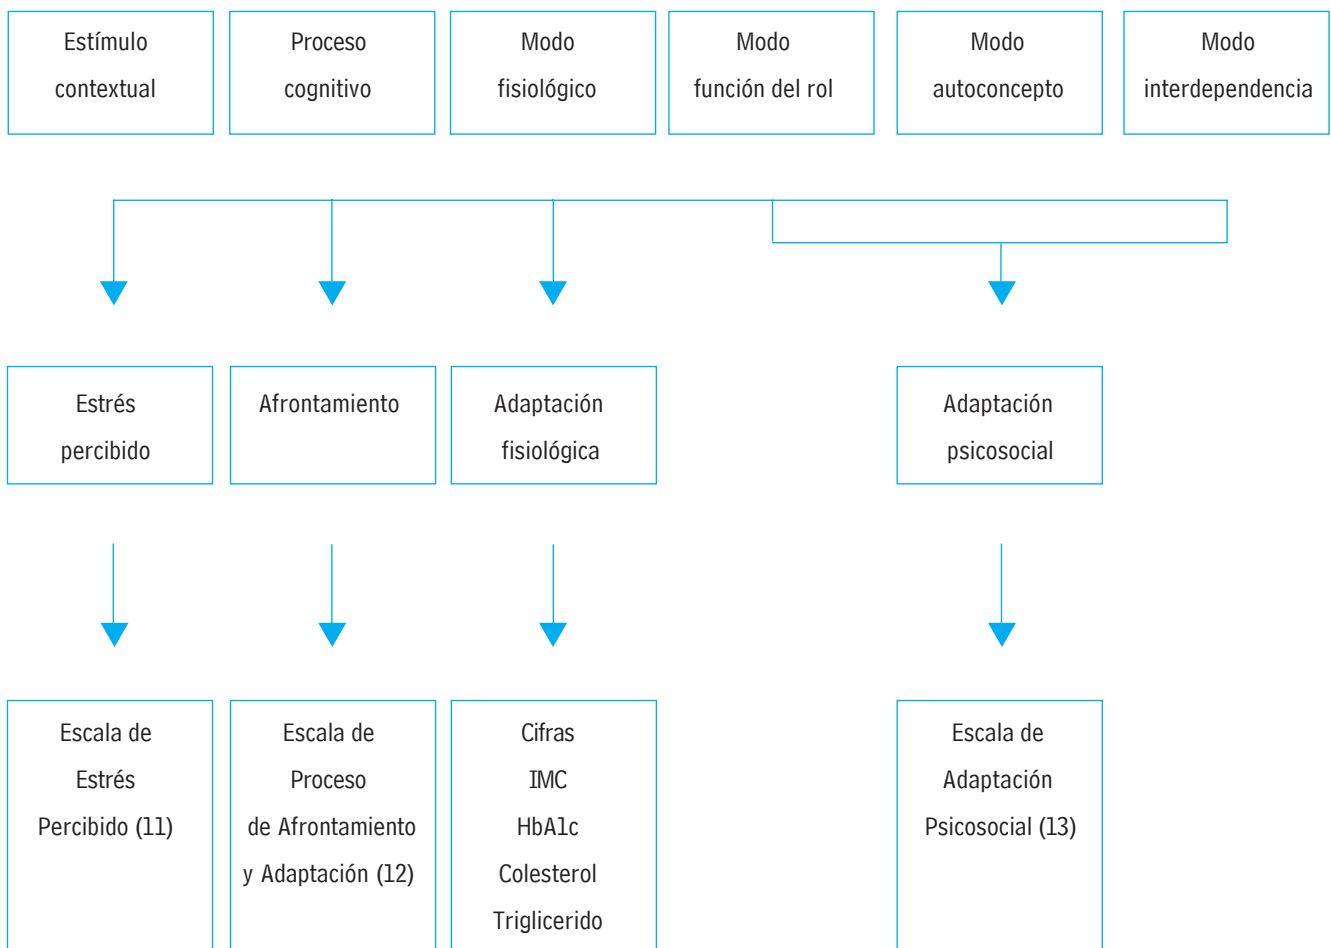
Estímulo contextual

Proceso cognitivo

Modo fisiológico

Modo función del rol

Modo autoconcepto

Modo interdependencia

Estrés percibido

Afrontamiento

Adaptación fisiológica

Adaptación psicosocial

Escala de Estrés Percibido (11)

Escala de Proceso de Afrontamiento y Adaptación (12)

Cifras
IMC
HbA1c
Colesterol
Triglicerido

Escala de Adaptación Psicosocial (13)